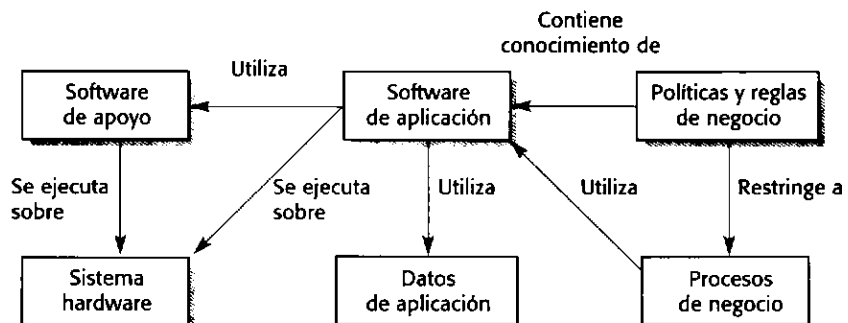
Contiene conocimiento de

Utiliza

Software de apoyo

Software de aplicación

Políticas y reglas de negocio

Se ejecuta sobre

Se ejecuta sobre

Utiliza

Utiliza

Restringe a

Sistema hardware

Datos de aplicación

Procesos de negocio